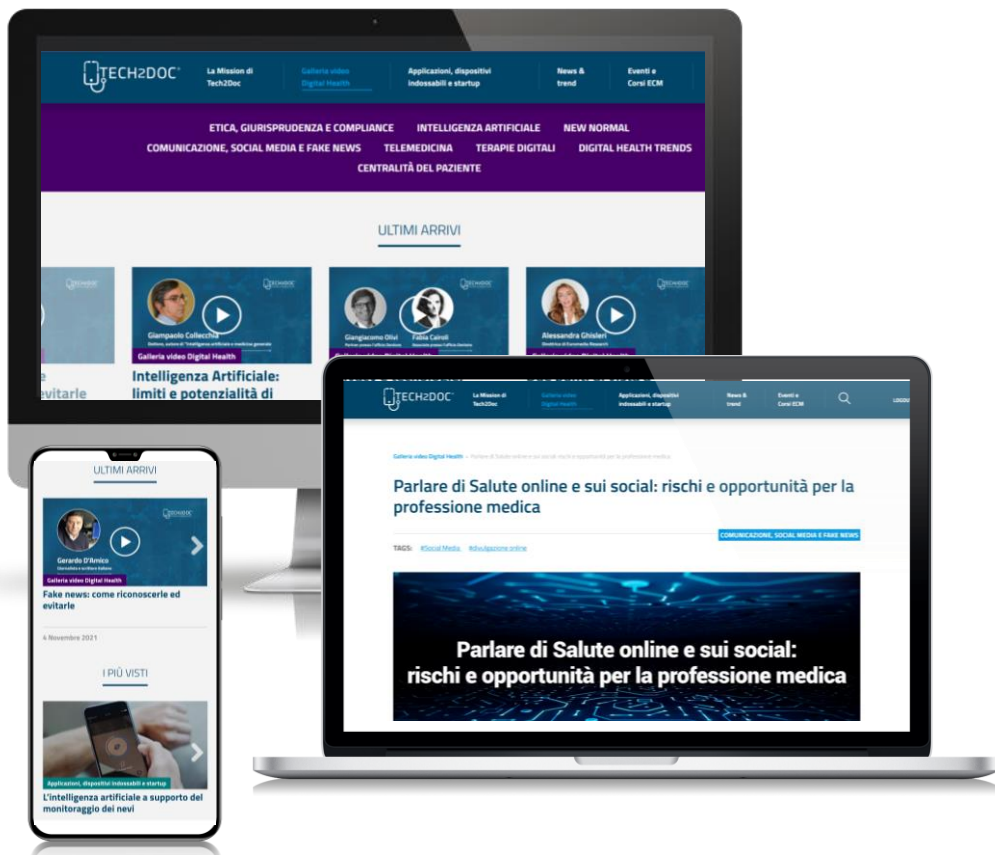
TECH2DOC

La Mission di Tech2Doc

Galleria video Digital Health

Applicazioni, dispositivi indossabili e startup

News & trend

Eventi e Corsi ECM

ETICA, GIURISPRUDENZA E COMPLIANCE   INTELLIGENZA ARTIFICIALE   NEW NORMAL
COMUNICAZIONE, SOCIAL MEDIA E FAKE NEWS   TELEMEDICINA   TERAPIE DIGITALI   DIGITAL HEALTH TRENDS
CENTRALITÀ DEL PAZIENTE

ULTIMI ARRIVI

evitarle

Giampaolo Collecchia

Galleria video Digital Health

Intelligenza Artificiale: limiti e potenzialità di

Giangiacomo Olivi

Fabia Cairoli

Alessandra Ghisleri

ULTIMI ARRIVI

Gerardo D'Amico

Galleria video Digital Health

Fake news: come riconoscerle ed evitarle

4 Novembre 2021

I PIÙ VISTI

Applicazioni, dispositivi indossabili e startup

L'intelligenza artificiale a supporto del monitoraggio dei nevi

TECH2DOC

La Mission di Tech2Doc

Galleria video Digital Health

Applicazioni, dispositivi indossabili e startup

News & trend

Eventi e Corsi ECM

LOGOUT

Galleria video Digital Health » Parlare di Salute online e sui social: rischi e opportunità per la professione medica

Parlare di Salute online e sui social: rischi e opportunità per la professione medica

COMUNICAZIONE, SOCIAL MEDIA E FAKE NEWS

TAGS: #Social Media #divulgazione online

Parlare di Salute online e sui social: rischi e opportunità per la professione medica